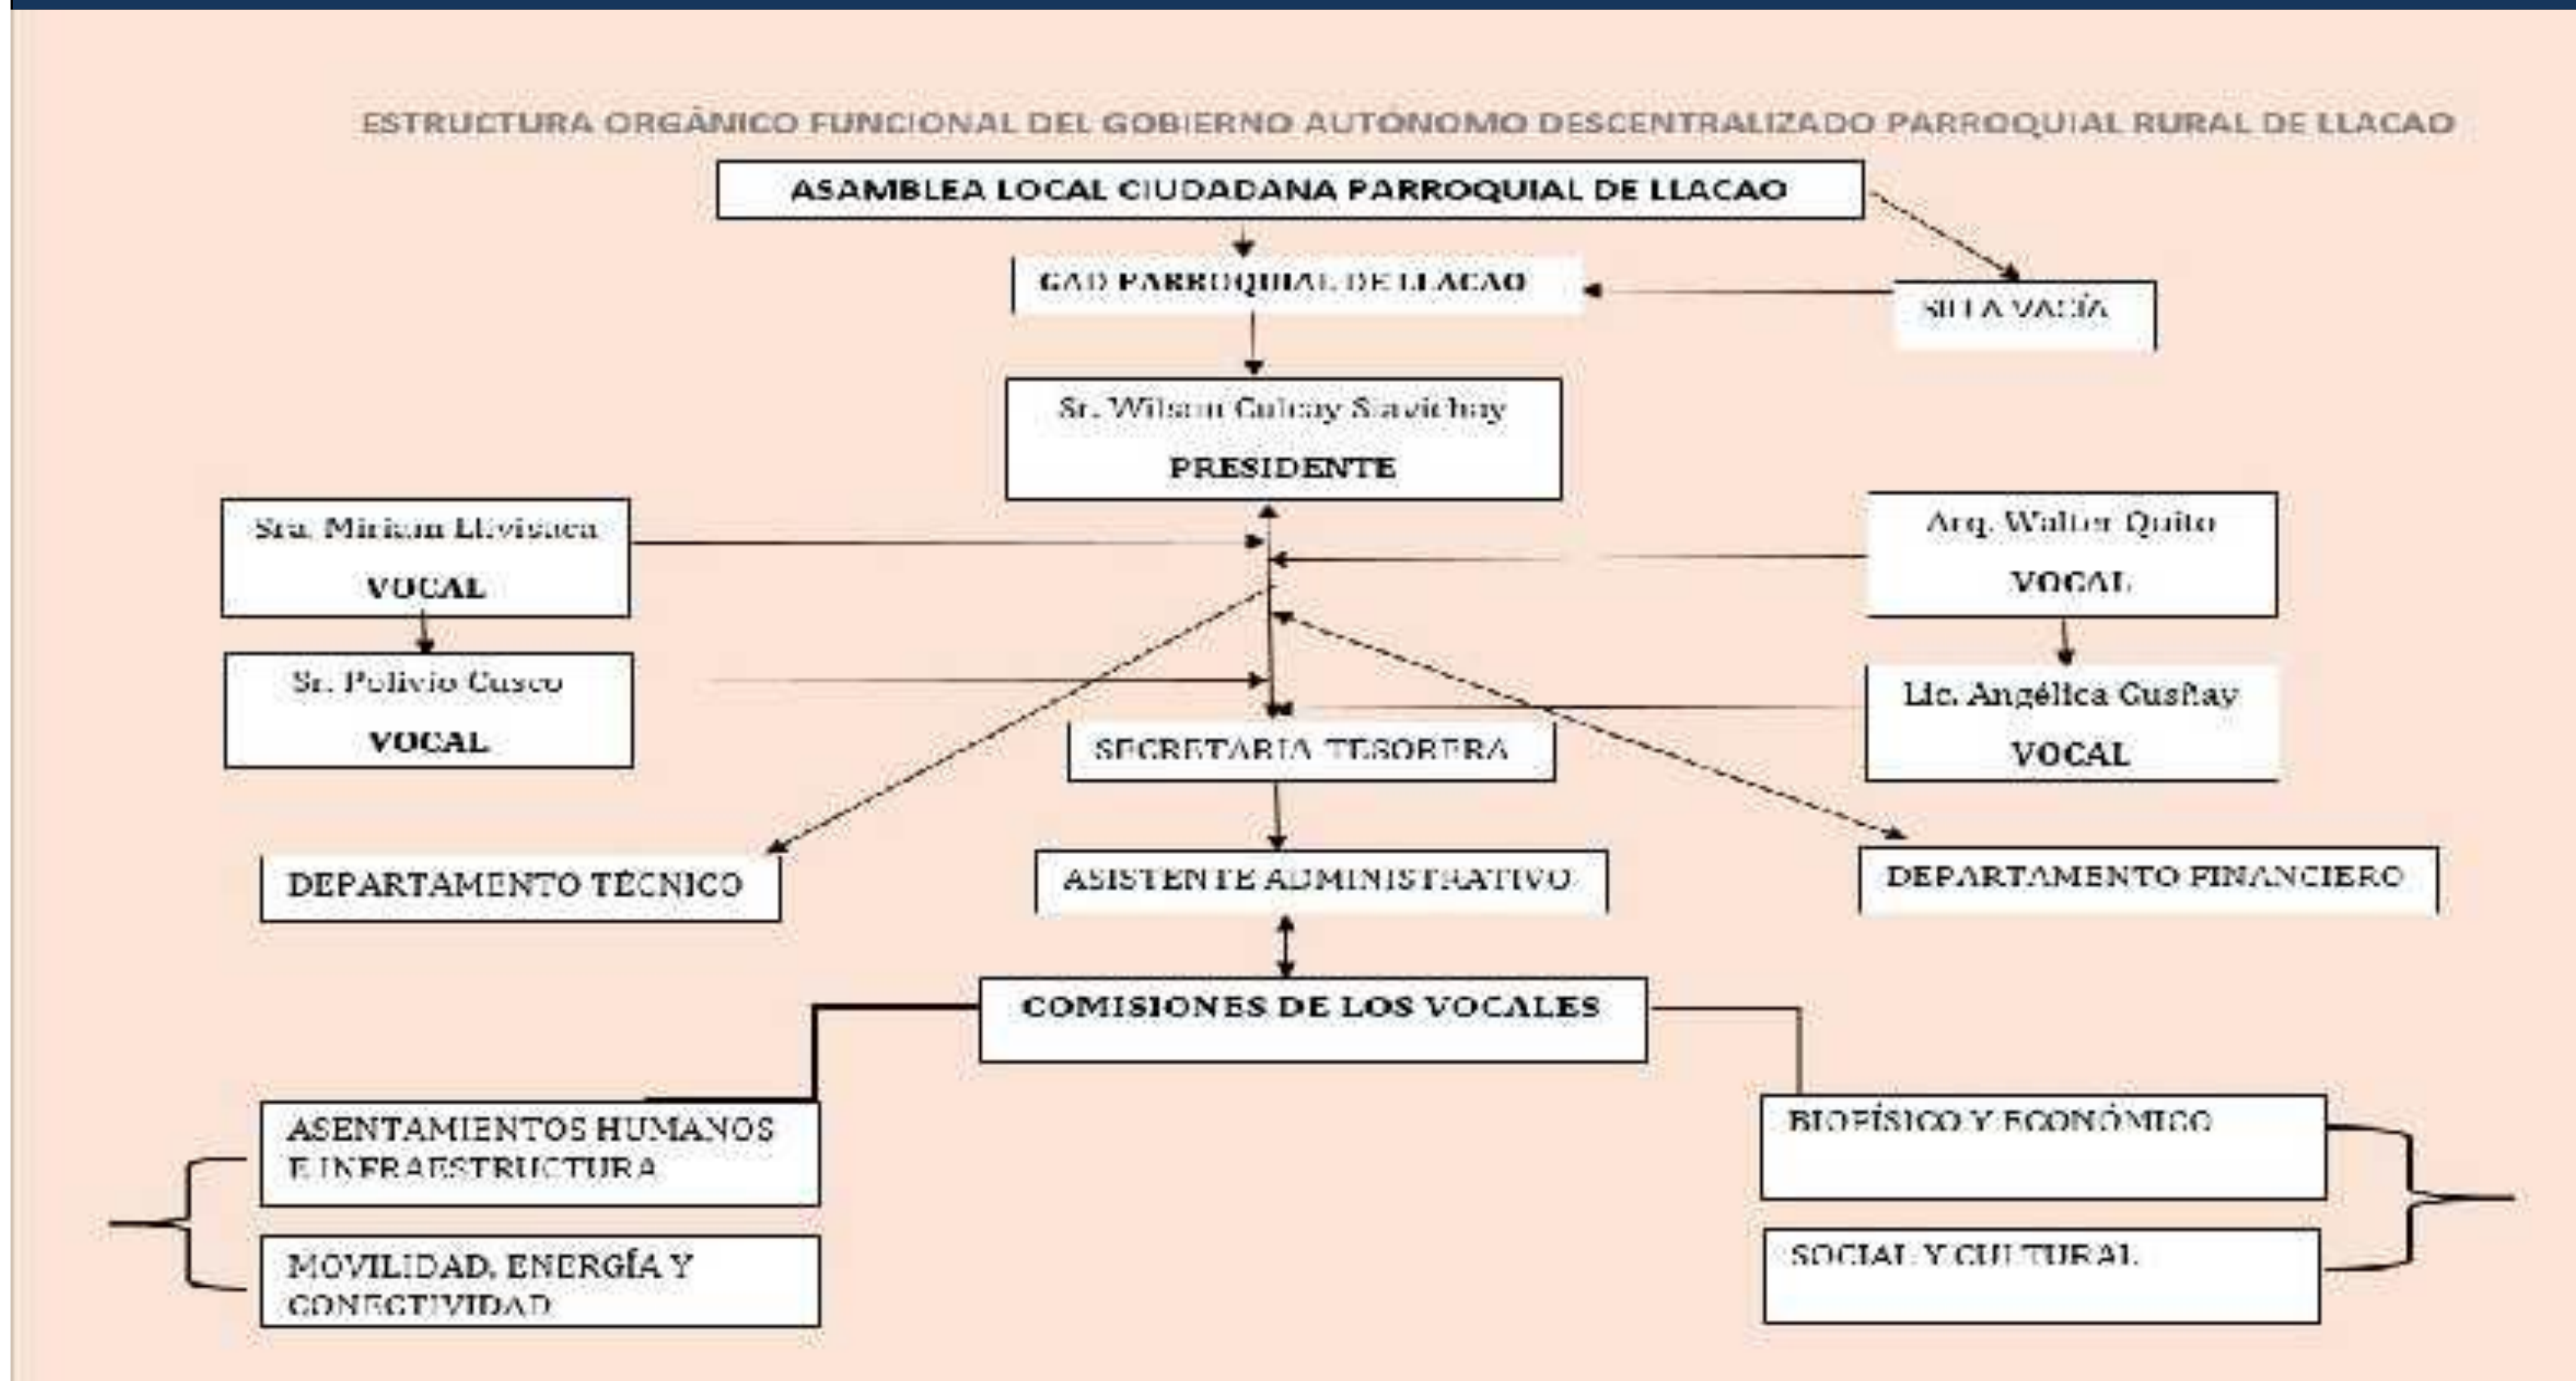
ESTRUCTURA ORGÁNICO FUNCIONAL DEL GOBIERNO AUTÓNOMO DESCENTRALIZADO PARROQUIAL RURAL DE LLACAO

ASAMBLEA LOCAL CIUDADANA PARROQUIAL DE LLACAO

GAD PARROQUIAL DE LLACAO

SILLA VACÍA

Sr. Wilson Culcay Siavichay
PRESIDENTE

Sra. Miriam Llivisaca
VOCAL

Sr. Polivio Cusco
VOCAL

Arq. Walter Quito
VOCAL

Lic. Angélica Gusñay
VOCAL

SECRETARIA TESORERA

DEPARTAMENTO TÉCNICO

ASISTENTE ADMINISTRATIVO

DEPARTAMENTO FINANCIERO

COMISIONES DE LOS VOCALES

ASENTAMIENTOS HUMANOS E INFRAESTRUCTURA

MOVILIDAD, ENERGÍA Y CONECTIVIDAD

BIOFÍSICO Y ECONÓMICO

SOCIAL Y CULTURAL